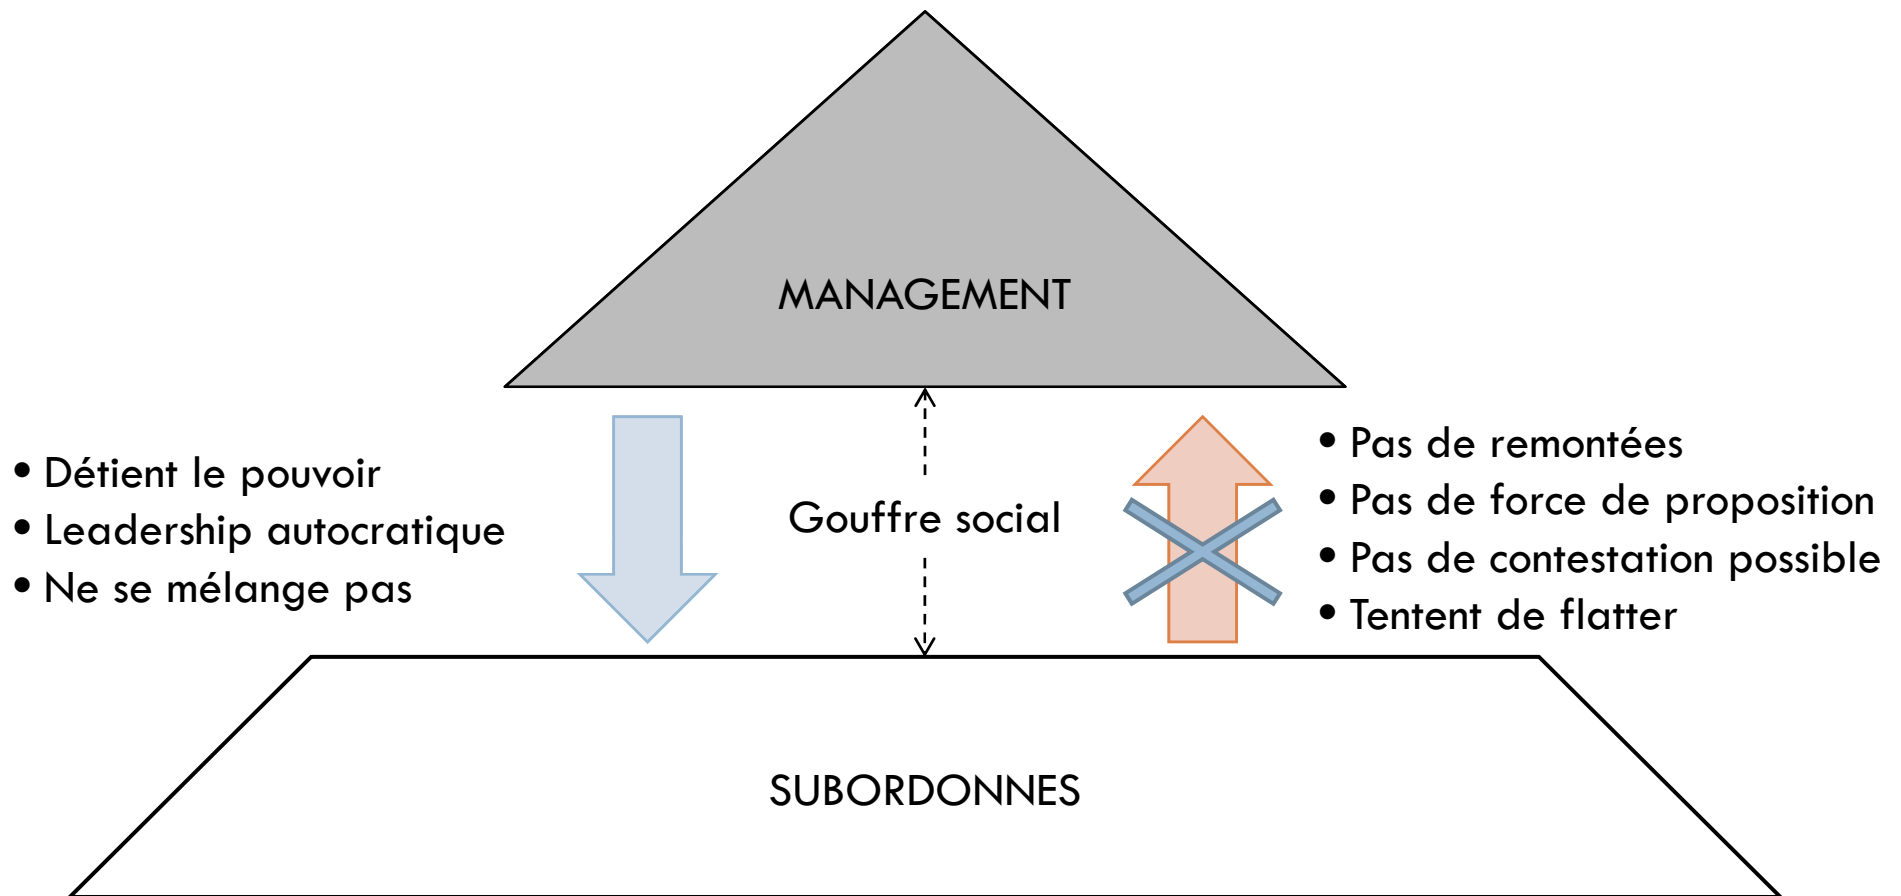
MANAGEMENT

• Détient le pouvoir
• Leadership autocratique
• Ne se mélange pas

Gouffre social

• Pas de remontées
• Pas de force de proposition
• Pas de contestation possible
• Tentent de flatter

SUBORDONNES